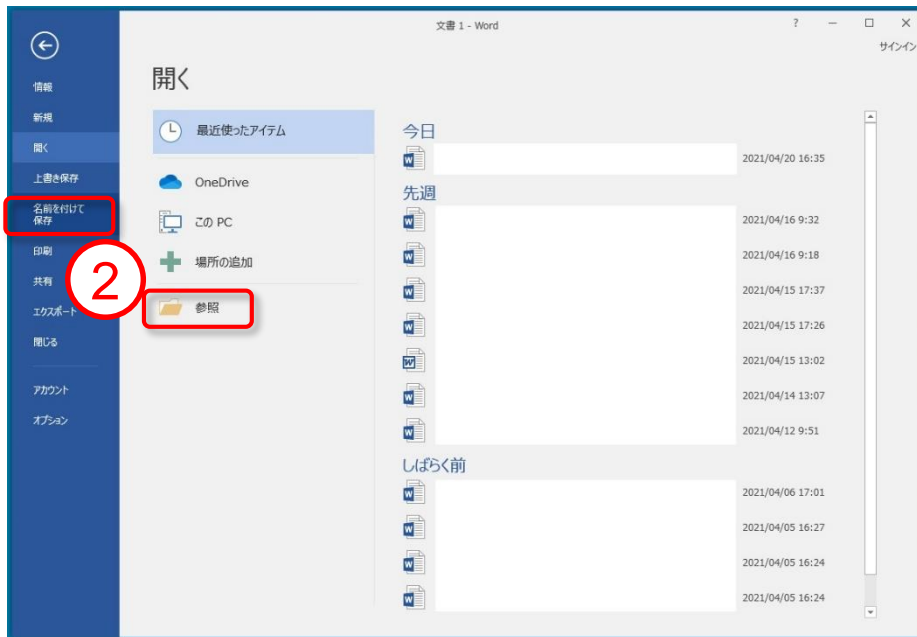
文書 1 - Word

? — ☐ ✕

サインイン

情報

新規

開く

上書き保存

名前を付けて保存

印刷

共有

エクスポート

閉じる

アカウント

オプション

開く

最近使ったアイテム

OneDrive

この PC

場所の追加

参照

2

今日

2021/04/20 16:35

先週

2021/04/16 9:32

2021/04/16 9:18

2021/04/15 17:37

2021/04/15 17:26

2021/04/15 13:02

2021/04/14 13:07

2021/04/12 9:51

しばらく前

2021/04/06 17:01

2021/04/05 16:27

2021/04/05 16:24

2021/04/05 16:24